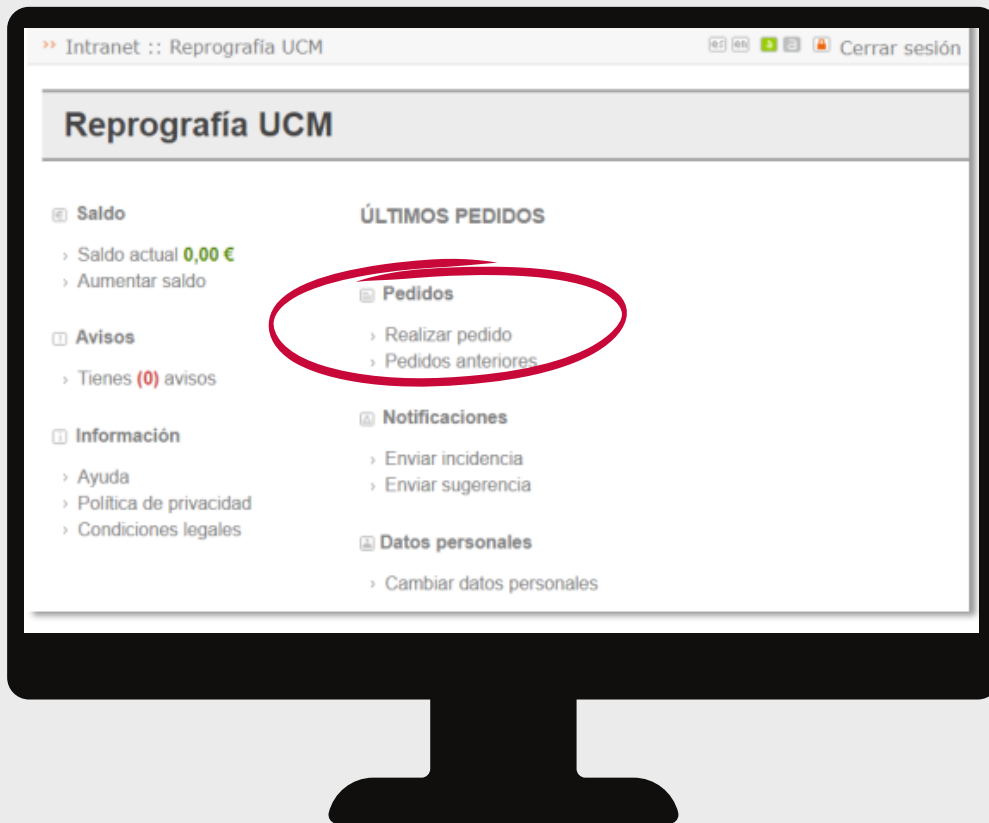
» Intranet :: Reprografía UCM

Cerrar sesión

Reprografía UCM

Saldo

› Saldo actual 0,00 €
› Aumentar saldo

Avisos

› Tienes (0) avisos

Información

› Ayuda
› Política de privacidad
› Condiciones legales

ÚLTIMOS PEDIDOS

Pedidos

› Realizar pedido
› Pedidos anteriores

Notificaciones

› Enviar incidencia
› Enviar sugerencia

Datos personales

› Cambiar datos personales